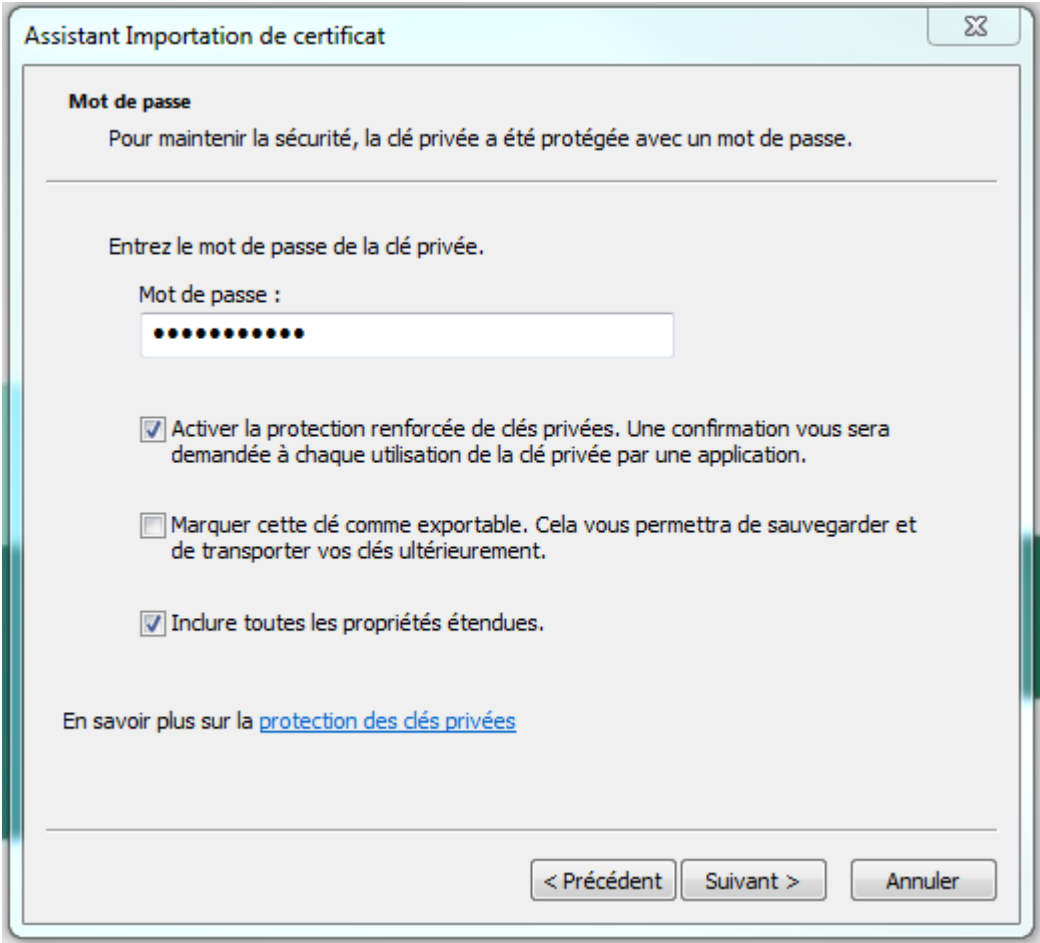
Assistant Importation de certificat

Mot de passe

Pour maintenir la sécurité, la clé privée a été protégée avec un mot de passe.

Entrez le mot de passe de la clé privée.

Mot de passe :

••••••••••••

Activer la protection renforcée de clés privées. Une confirmation vous sera demandée à chaque utilisation de la clé privée par une application.

Marquer cette clé comme exportable. Cela vous permettra de sauvegarder et de transporter vos clés ultérieurement.

Inclure toutes les propriétés étendues.

En savoir plus sur la protection des clés privées

< Précédent

Suivant >

Annuler